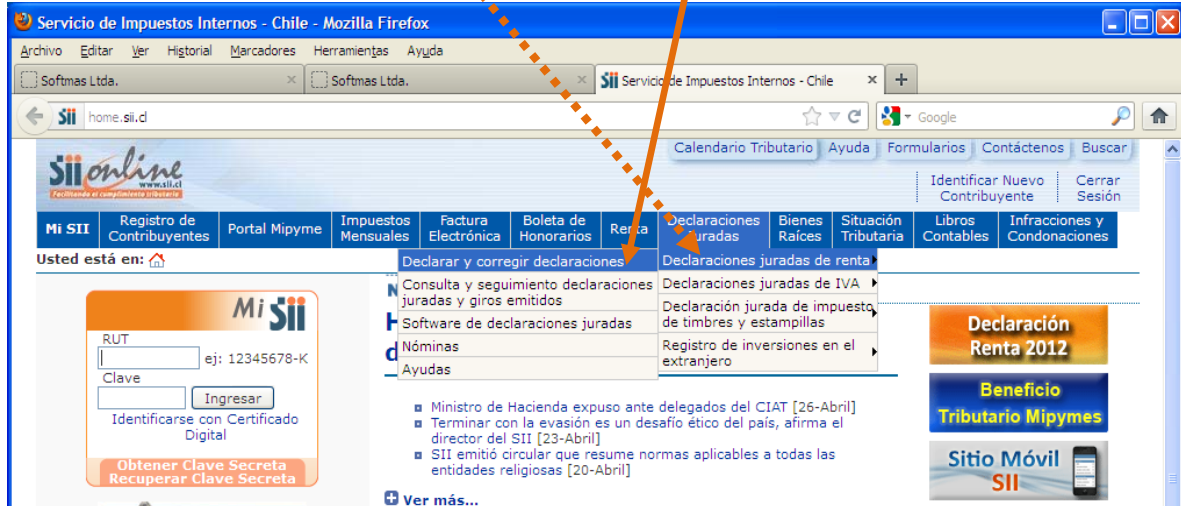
Servicio de Impuestos Internos - Chile - Mozilla Firefox

Archivo Editar Ver Historial Marcadores Herramientas Ayuda

Softmas Ltda. × Softmas Ltda. × SII Servicio de Impuestos Internos - Chile × +

home.sii.cl

Google

SII online www.sii.cl Facilitando el cumplimiento tributario

Calendario Tributario | Ayuda | Formularios | Contáctenos | Buscar

Identificar Nuevo Contribuyente | Cerrar Sesión

Mi SII | Registro de Contribuyentes | Portal Mipyme | Impuestos Mensuales | Factura Electrónica | Boleta de Honorarios | Renta | Declaraciones Juradas | Bienes Raíces | Situación Tributaria | Libros Contables | Infracciones y Condonaciones

Usted está en:

Declarar y corregir declaraciones
Consulta y seguimiento declaraciones juradas y giros emitidos
Software de declaraciones juradas
Nóminas
Ayudas

Declaraciones juradas de renta
Declaraciones juradas de IVA
Declaración jurada de impuesto de timbres y estampillas
Registro de inversiones en el extranjero

Mi SII

RUT
ej: 12345678-K
Clave
Ingresar
Identificarse con Certificado Digital

Obtener Clave Secreta
Recuperar Clave Secreta

Ministro de Hacienda expuso ante delegados del CIAT [26-Abril]
Terminar con la evasión es un desafío ético del país, afirma el director del SII [23-Abril]
SII emitió circular que resume normas aplicables a todas las entidades religiosas [20-Abril]

Ver más...

Declaración Renta 2012

Beneficio Tributario Mipymes

Sitio Móvil SII